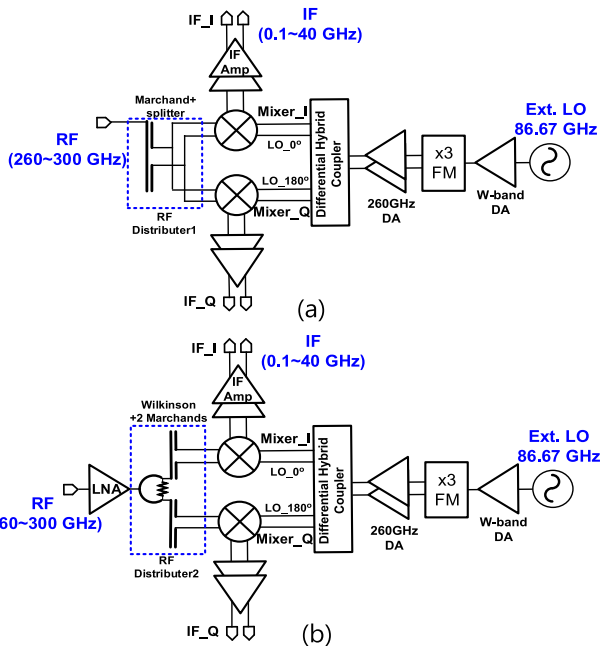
IF_I
IF
(0.1~40 GHz)
IF Amp
Marchand+ splitter
Mixer_I
RF
(260~300 GHz)
LO_0º
LO_180º
Differential Hybrid Coupler
Ext. LO
86.67 GHz
x3 FM
RF Distributer1
Mixer_Q
260GHz DA
W-band DA
IF_Q
(a)

IF_I
IF
(0.1~40 GHz)
IF Amp
Wilkinson +2 Marchands
Mixer_I
LO_0º
Differential Hybrid Coupler
Ext. LO
86.67 GHz
LNA
RF
60~300 GHz)
LO_180º
x3 FM
Mixer_Q
260GHz DA
W-band DA
RF Distributer2
IF_Q
(b)